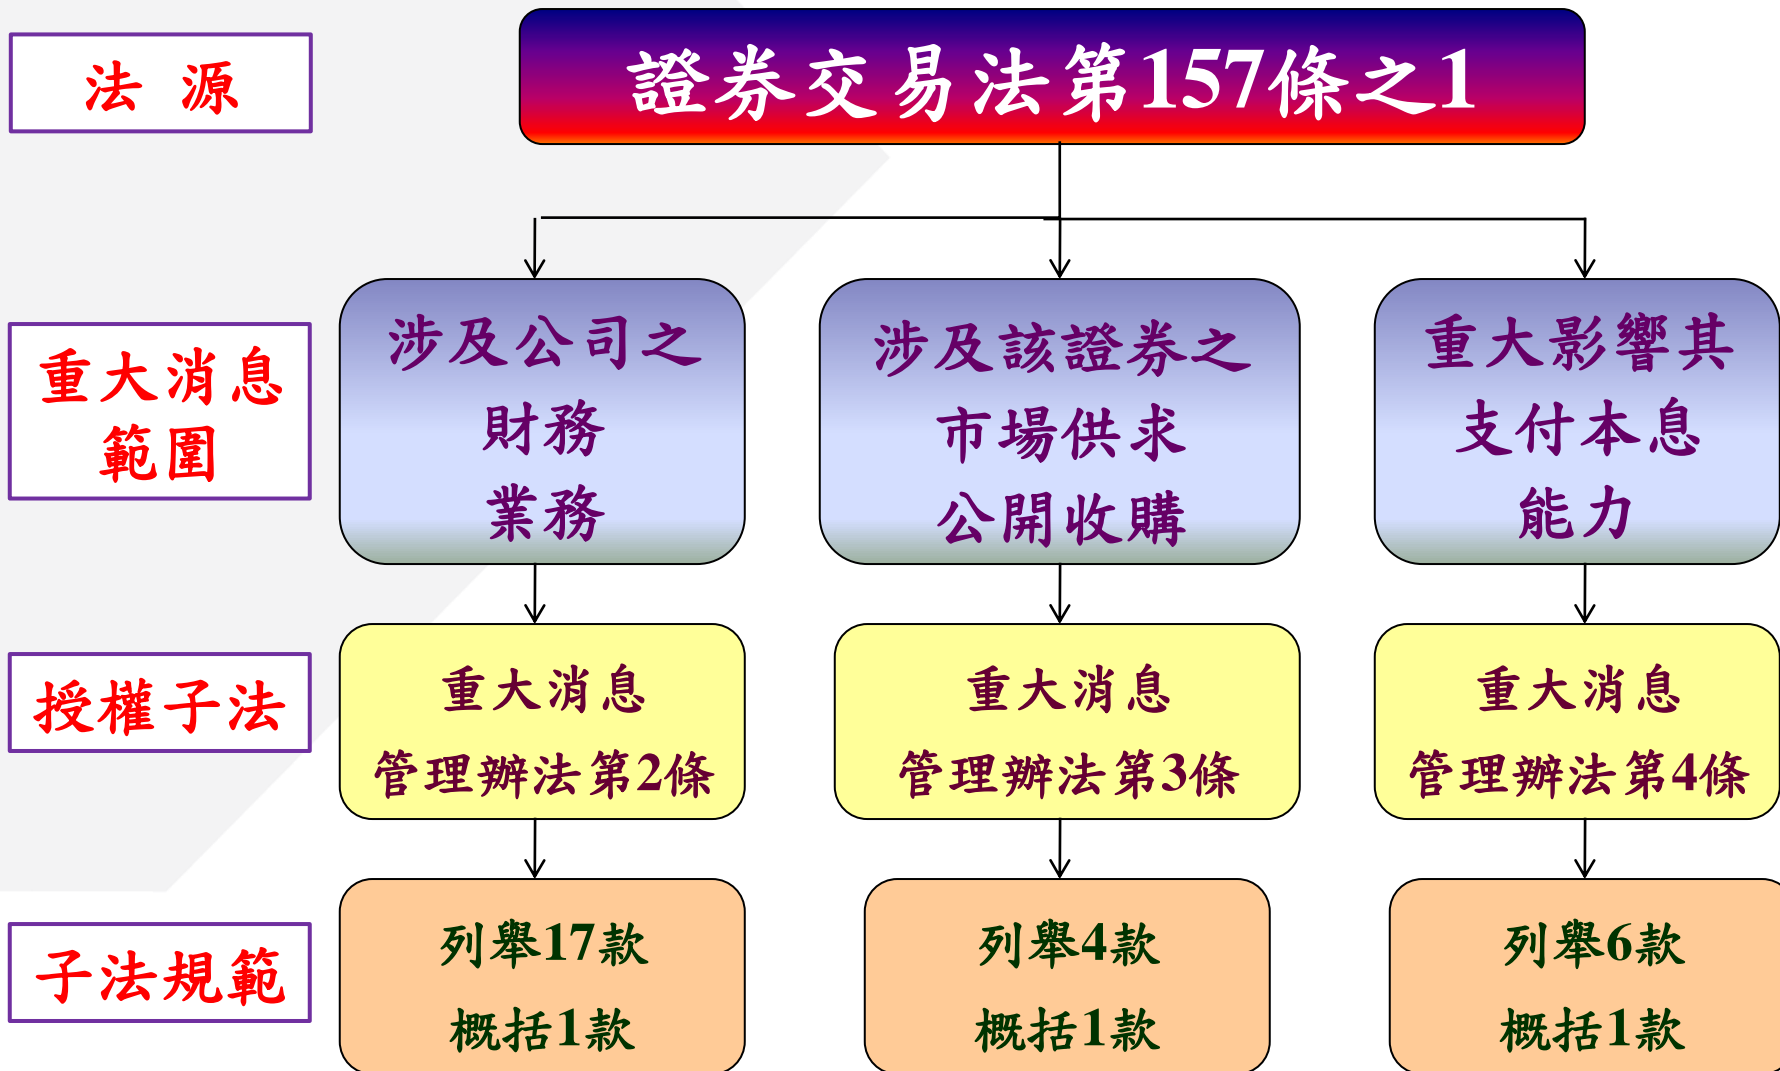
法 源

證券交易法第157條之1

重大消息範圍

涉及公司之財務業務

涉及該證券之市場供求公開收購

重大影響其支付本息能力

授權子法

重大消息管理辦法第2條

重大消息管理辦法第3條

重大消息管理辦法第4條

子法規範

列舉17款
概括1款

列舉4款
概括1款

列舉6款
概括1款